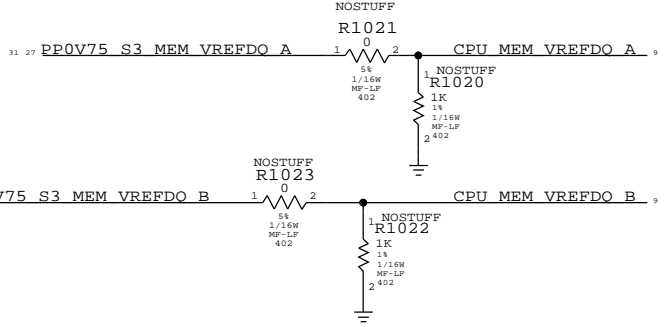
NOSTUFF
R1021
31 27 PP0V75_S3_MEM_VREFDQ_A
1 0 2
5%
1/16W
MF-LF
402
CPU_MEM_VREFDQ_A 9
1 NOSTUFF
R1020
1K
1%
1/16W
MF-LF
2 402

NOSTUFF
R1023
V75_S3_MEM_VREFDQ_B
1 0 2
5%
1/16W
MF-LF
402
CPU_MEM_VREFDQ_B 9
1 NOSTUFF
R1022
1K
1%
1/16W
MF-LF
2 402